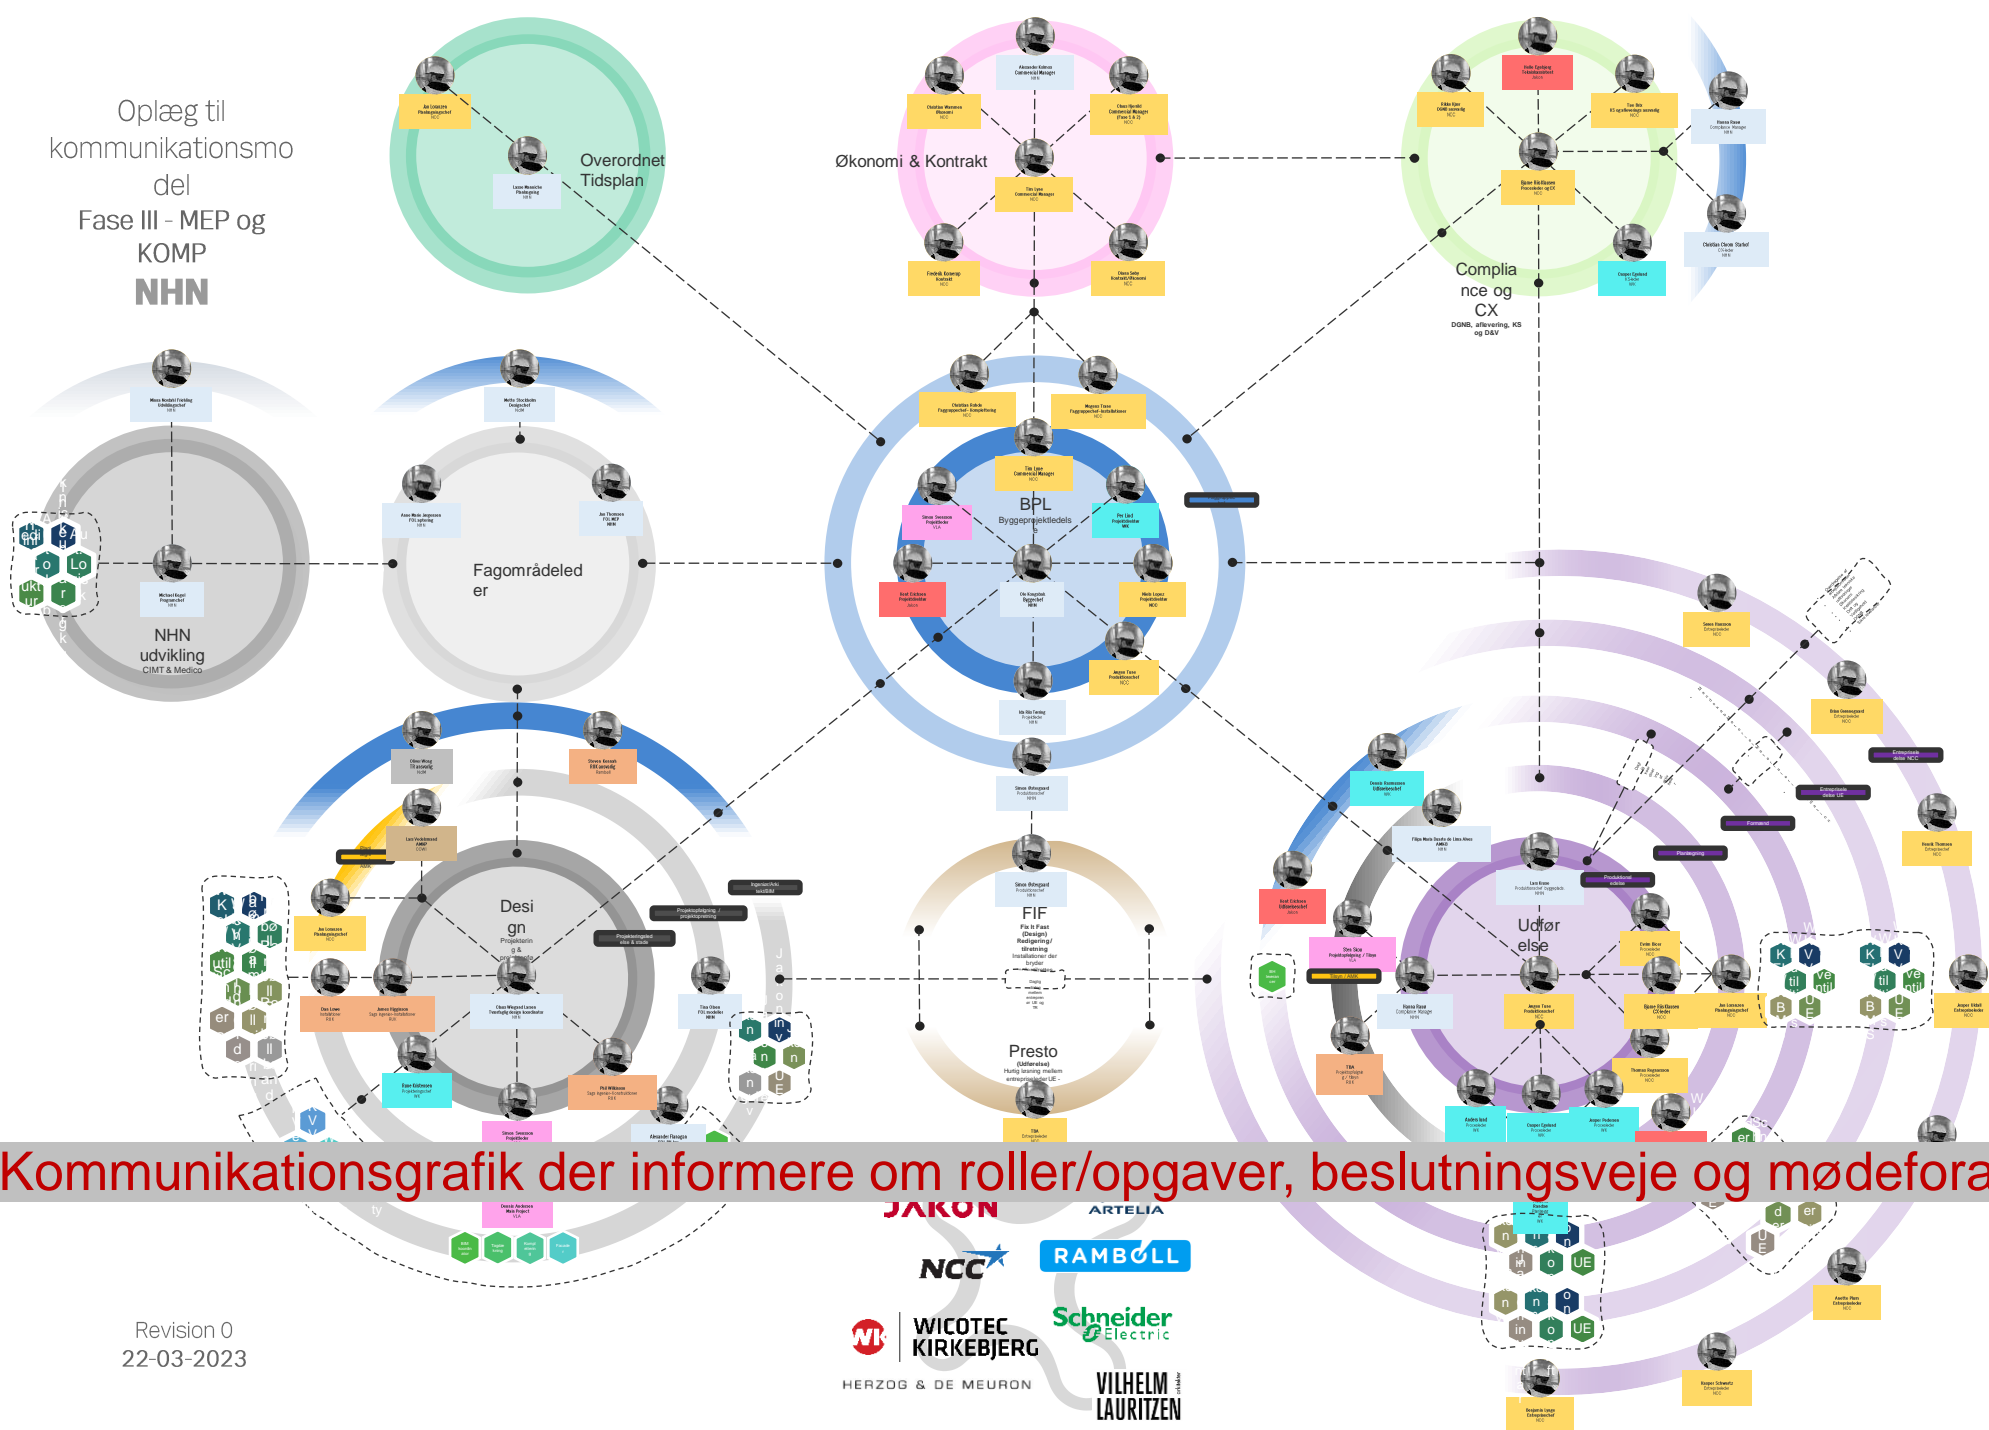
Oplæg til kommunikationsmodel
Fase III - MEP og KOMP
NHN

Overordnet Tidsplan

Økonomi & Kontrakt

Compliance og CX
DGNB, aflevering, KS og D&V

NHN udvikling
CIMT & Medico

Fagområdeleder

BPL
Byggeprojektledelse

Design

FIF

Presto

Udførelse

Kommunikationsgrafik der informere om roller/opgaver, beslutningsveje og mødefora

NCC
RAMBØLL
ARTELIA
WICOTEC KIRKEBJERG
Schneider Electric
HERZOG & DE MEURON
VILHELM LAURITZEN

Revision 0
22-03-2023